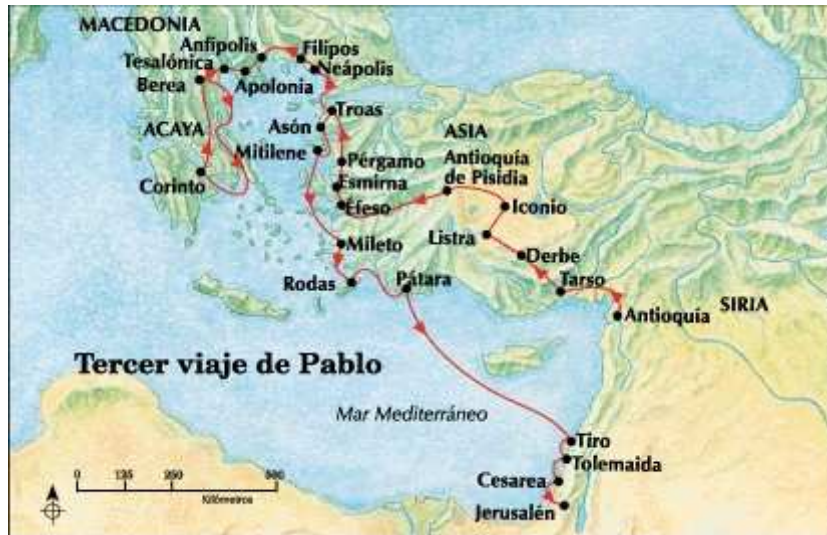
MACEDONIA
Anfípolis
Filipos
Tesalónica
Neápolis
Berea
Apolonia
Troas
ACAYA
Asón
Mitilene
ASIA
Pérgamo
Antioquía de Pisidia
Corinto
Esmirna
Éfeso
Iconio
Listra
Mileto
Derbe
Tarso
Rodas
Pátara
SIRIA
Antioquía
Tercer viaje de Pablo
Mar Mediterráneo
Tiro
Tolemaida
Cesarea
Jerusalén
0
135
250
500
Kilómetros